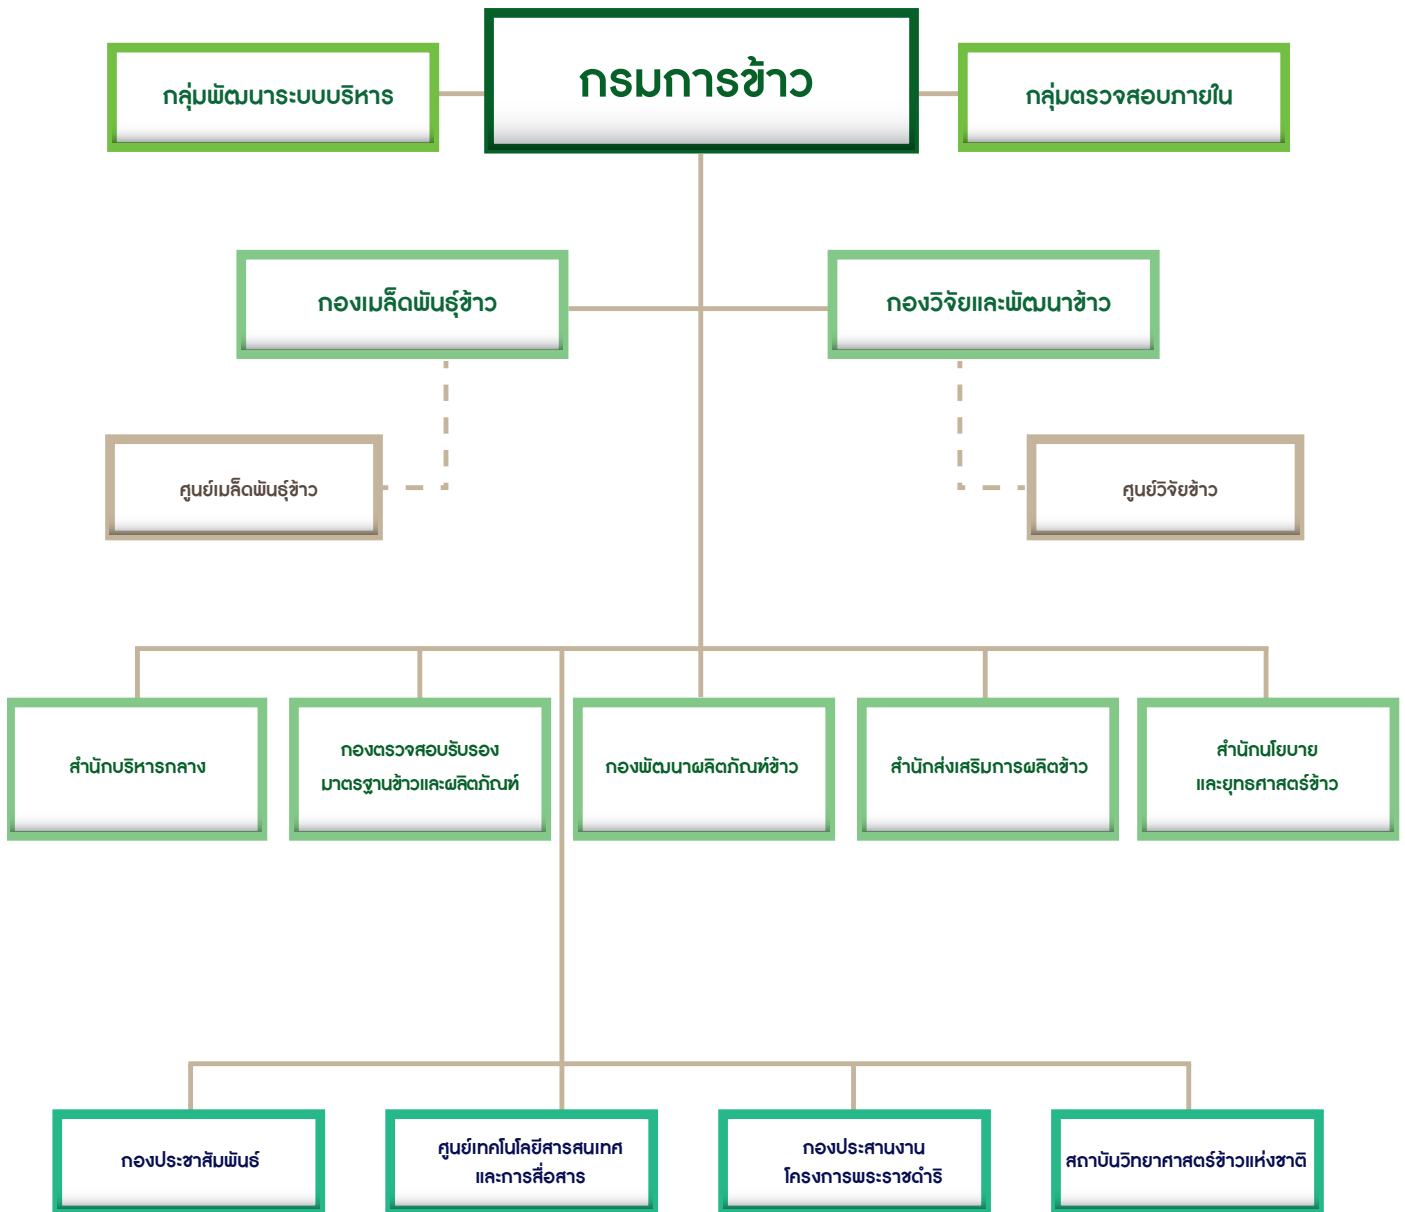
กลุ่มพัฒนาระบบบริหาร

กรมการข้าว

กลุ่มตรวจสอบภายใน

กองเมล็ดพันธุ์ข้าว

กองวิจัยและพัฒนาข้าว

ศูนย์เมล็ดพันธุ์ข้าว

ศูนย์วิจัยข้าว

สำนักบริหารกลาง

กองตรวจสอบรับรองมาตรฐานข้าวและผลิตภัณฑ์

กองพัฒนาผลิตภัณฑ์ข้าว

สำนักส่งเสริมการผลิตข้าว

สำนักนโยบายและยุทธศาสตร์ข้าว

กองประชาสัมพันธ์

ศูนย์เทคโนโลยีสารสนเทศและการสื่อสาร

กองประสานงานโครงการพระราชดำริ

สถาบันวิทยาศาสตร์ข้าวแห่งชาติ